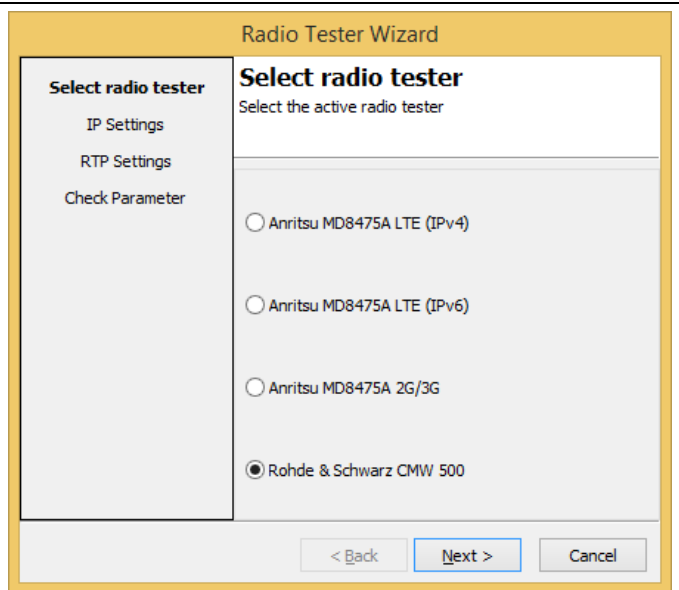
Radio Tester Wizard

Select radio tester
IP Settings
RTP Settings
Check Parameter

Select radio tester
Select the active radio tester

Anritsu MD8475A LTE (IPv4)

Anritsu MD8475A LTE (IPv6)

Anritsu MD8475A 2G/3G

Rohde & Schwarz CMW 500

< Back
Next >
Cancel